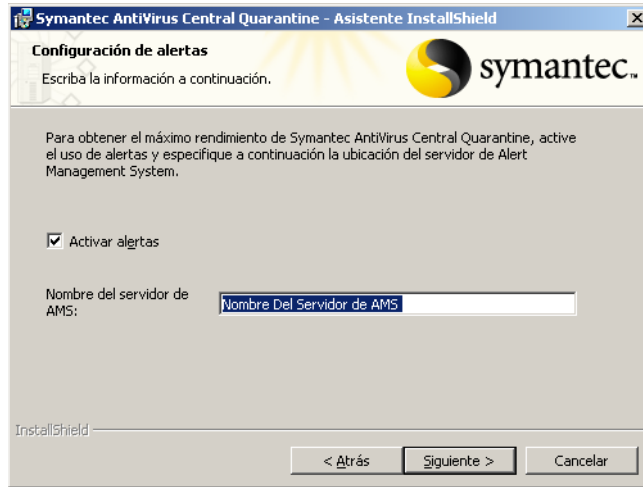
Symantec AntiVirus Central Quarantine - Asistente InstallShield

Configuración de alertas

Escriba la información a continuación.

symantec.

Para obtener el máximo rendimiento de Symantec AntiVirus Central Quarantine, active el uso de alertas y especifique a continuación la ubicación del servidor de Alert Management System.

Activar alertas

Nombre del servidor de AMS:

Nombre Del Servidor de AMS

InstallShield

< Atrás

Siguiente >

Cancelar